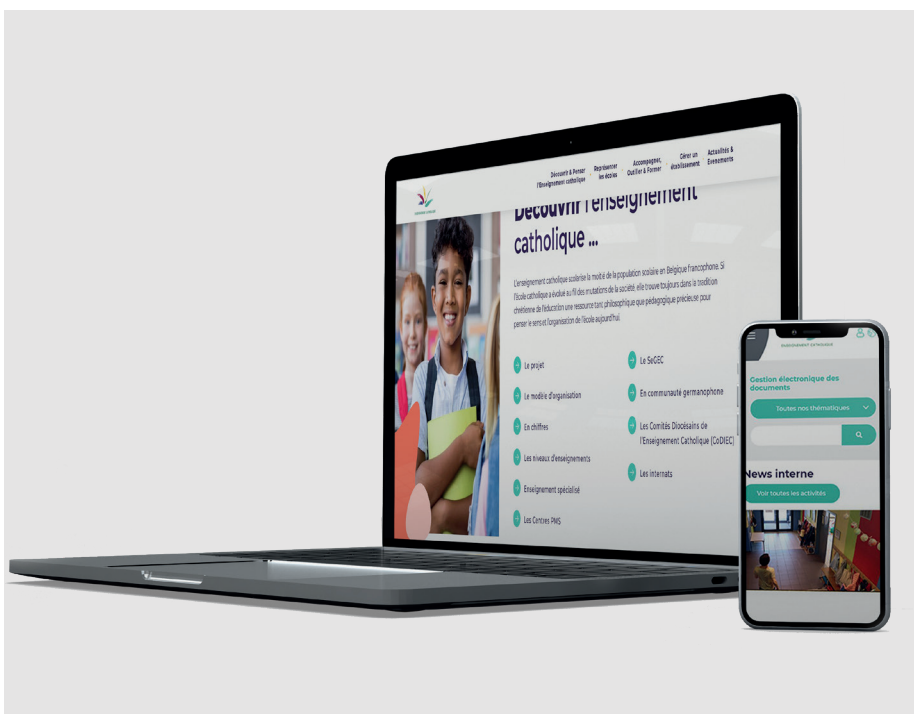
Découvrir & Penser l'Enseignement catholique

Représenter les écoles

Accompagner, Outiller & Former

Gérer un établissement

Actualités & Evenements

Découvrir l'enseignement catholique ...

L'enseignement catholique scolarise la moitié de la population scolaire en Belgique francophone. Si l'école catholique a évolué au fil des mutations de la société, elle trouve toujours dans la tradition chrétienne de l'éducation une ressource tant philosophique que pédagogique précieuse pour penser le sens et l'organisation de l'école aujourd'hui.

Le projet

Le modèle d'organisation

En chiffres

Les niveaux d'enseignements

Enseignement spécialisé

Les Centres PMS

Le SeGEC

En communauté germanophone

Les Comités Diocésains de l'Enseignement Catholique (CoDIEC)

Les internats

ENSEIGNEMENT CATHOLIQUE

Gestion électronique des documents

Toutes nos thématiques

News interne

Voir toutes les activités